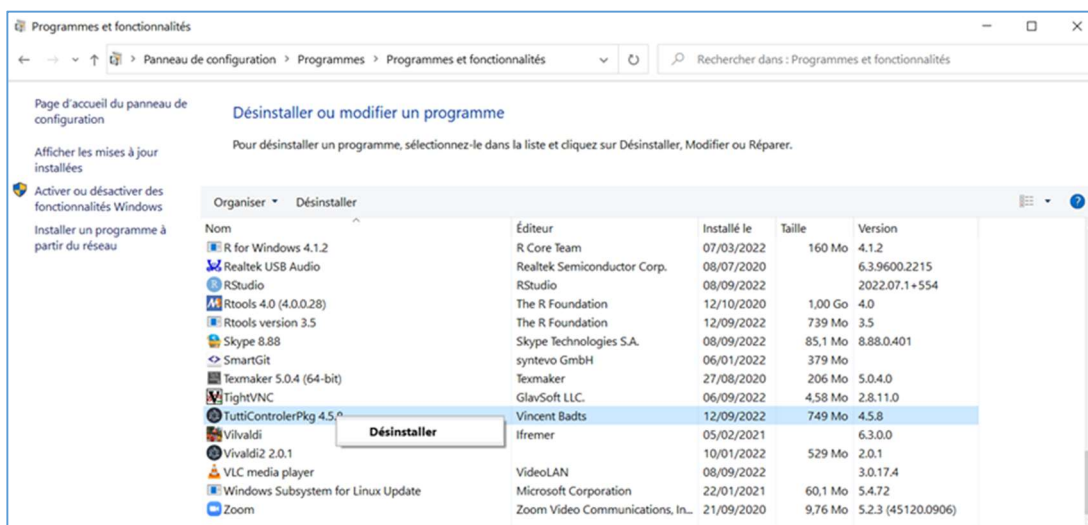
Programmes et fonctionnalités

Panneau de configuration › Programmes › Programmes et fonctionnalités

Rechercher dans : Programmes et fonctionnalités

Page d'accueil du panneau de configuration

Afficher les mises à jour installées

Activer ou désactiver des fonctionnalités Windows

Installer un programme à partir du réseau

Désinstaller ou modifier un programme

Pour désinstaller un programme, sélectionnez-le dans la liste et cliquez sur Désinstaller, Modifier ou Réparer.

Organiser ▾ Désinstaller

| Nom | Éditeur | Installé le | Taille | Version |
|---|---|---|---|---|
| R for Windows 4.1.2 | R Core Team | 07/03/2022 | 160 Mo | 4.1.2 |
| Realtek USB Audio | Realtek Semiconductor Corp. | 08/07/2020 | | 6.3.9600.2215 |
| RStudio | RStudio | 08/09/2022 | | 2022.07.1+554 |
| Rtools 4.0 (4.0.0.28) | The R Foundation | 12/10/2020 | 1,00 Go | 4.0 |
| Rtools version 3.5 | The R Foundation | 12/09/2022 | 739 Mo | 3.5 |
| Skype 8.88 | Skype Technologies S.A. | 08/09/2022 | 85,1 Mo | 8.88.0.401 |
| SmartGit | syntevo GmbH | 06/01/2022 | 379 Mo | |
| Texmaker 5.0.4 (64-bit) | Texmaker | 27/08/2020 | 206 Mo | 5.0.4.0 |
| TightVNC | GlavSoft LLC. | 06/09/2022 | 4,58 Mo | 2.8.11.0 |
| TuttiControlerPkg 4.5.8 | Vincent Badts | 12/09/2022 | 749 Mo | 4.5.8 |
| Vilvaldi | Ifremer | 05/02/2021 | | 6.3.0.0 |
| Vivaldi2 2.0.1 | | 10/01/2022 | 529 Mo | 2.0.1 |
| VLC media player | VideoLAN | 08/09/2022 | | 3.0.17.4 |
| Windows Subsystem for Linux Update | Microsoft Corporation | 22/01/2021 | 60,1 Mo | 5.4.72 |
| Zoom | Zoom Video Communications, In... | 21/09/2020 | 9,76 Mo | 5.2.3 (45120.0906) |

Désinstaller